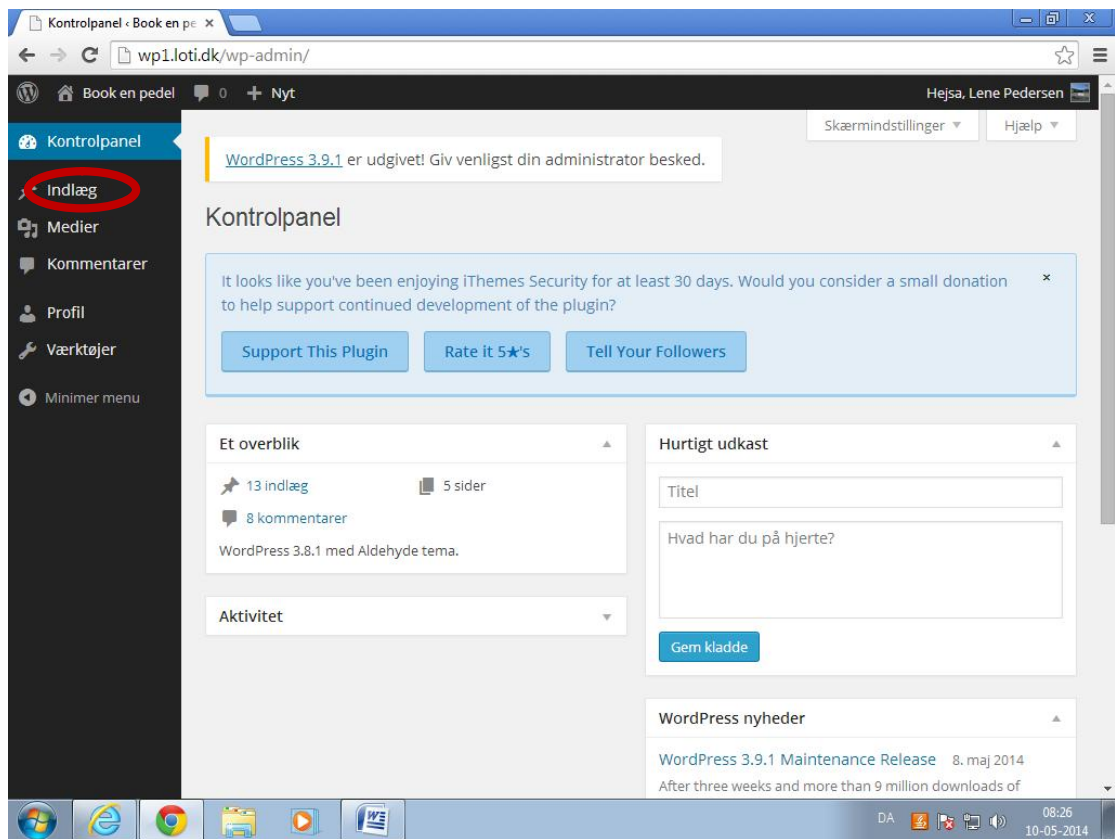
Kontrolpanel ‹ Book en pe ×

wp1.loti.dk/wp-admin/

Book en pedel 0 + Nyt

Hejsa, Lene Pedersen

Kontrolpanel
Indlæg
Medier
Kommentarer
Profil
Værktøjer
Minimer menu

Skærmindstillinger ▼ Hjælp ▼

WordPress 3.9.1 er udgivet! Giv venligst din administrator besked.

Kontrolpanel

It looks like you've been enjoying iThemes Security for at least 30 days. Would you consider a small donation to help support continued development of the plugin?

×

Support This Plugin Rate it 5★'s Tell Your Followers

Et overblik

13 indlæg 5 sider
8 kommentarer

WordPress 3.8.1 med Aldehyde tema.

Aktivitet

Hurtigt udkast

Titel

Hvad har du på hjerte?

Gem kladde

WordPress nyheder

WordPress 3.9.1 Maintenance Release 8. maj 2014

After three weeks and more than 9 million downloads of

DA 08:26 10-05-2014